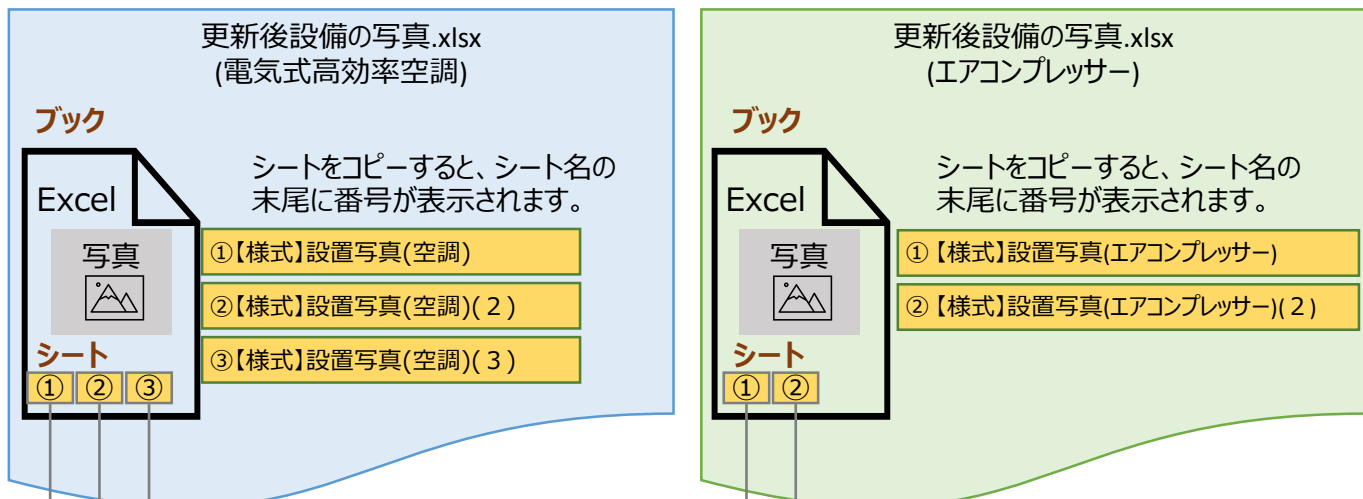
更新後設備の写真.xlsx
(電気式高効率空調)

ブック

Excel

写真

シートをコピーすると、シート名の末尾に番号が表示されます。

①【様式】設置写真(空調)

②【様式】設置写真(空調)(２)

③【様式】設置写真(空調)(３)

シート

① ② ③

更新後設備の写真.xlsx
(エアコンプレッサー)

ブック

Excel

写真

シートをコピーすると、シート名の末尾に番号が表示されます。

①【様式】設置写真(エアコンプレッサー)

②【様式】設置写真(エアコンプレッサー)(２)

シート

① ②